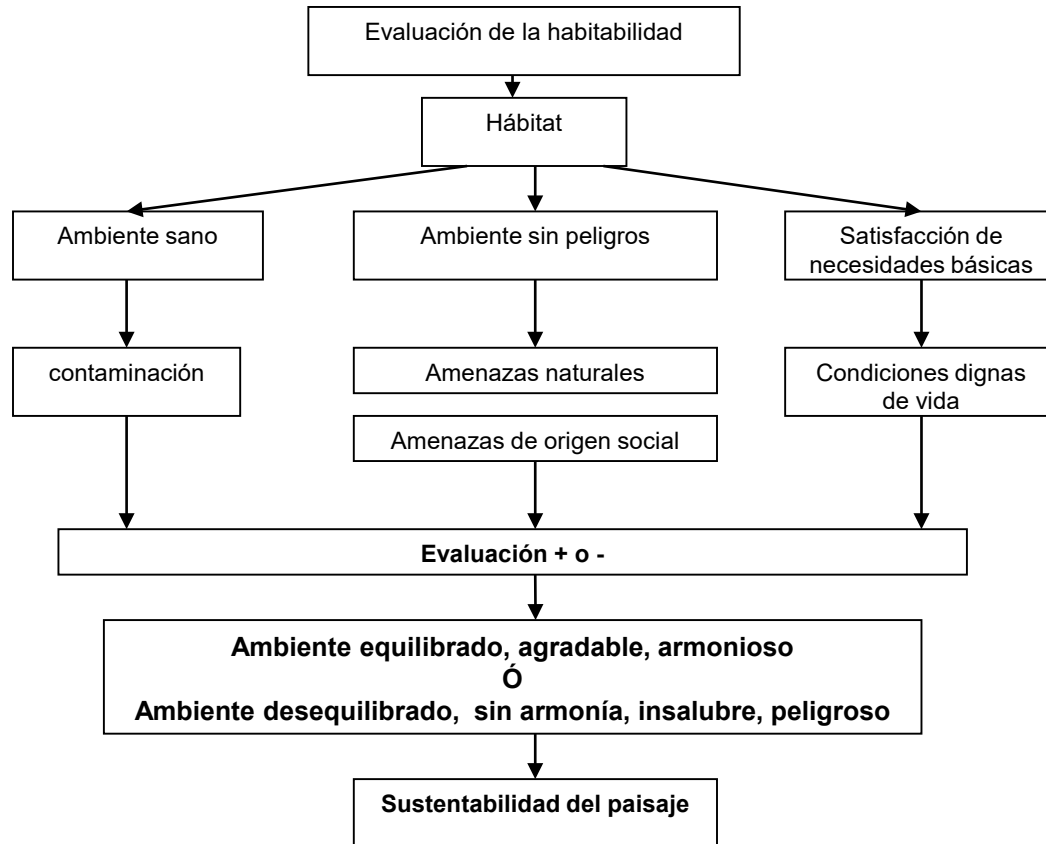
Evaluación de la habitabilidad

Hábitat

Ambiente sano

Ambiente sin peligros

Satisfacción de necesidades básicas

contaminación

Amenazas naturales

Amenazas de origen social

Condiciones dignas de vida

**Evaluación + o -**

**Ambiente equilibrado, agradable, armonioso**
**Ó**
**Ambiente desequilibrado, sin armonía, insalubre, peligroso**

**Sustentabilidad del paisaje**